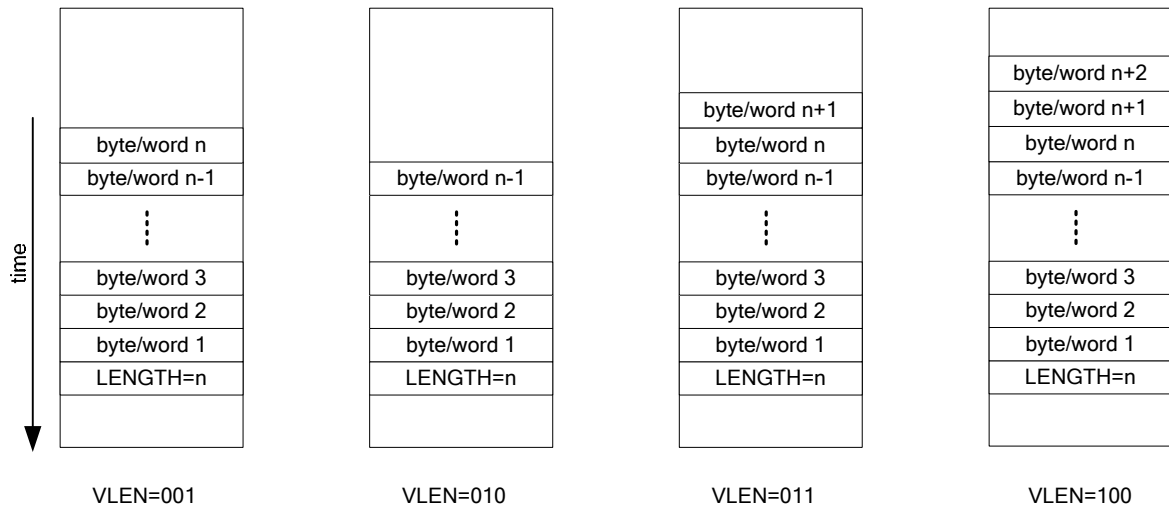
time

byte/word n
byte/word n-1
⋮
byte/word 3
byte/word 2
byte/word 1
LENGTH=n

VLEN=001

byte/word n-1
⋮
byte/word 3
byte/word 2
byte/word 1
LENGTH=n

VLEN=010

byte/word n+1
byte/word n
byte/word n-1
⋮
byte/word 3
byte/word 2
byte/word 1
LENGTH=n

VLEN=011

byte/word n+2
byte/word n+1
byte/word n
byte/word n-1
⋮
byte/word 3
byte/word 2
byte/word 1
LENGTH=n

VLEN=100